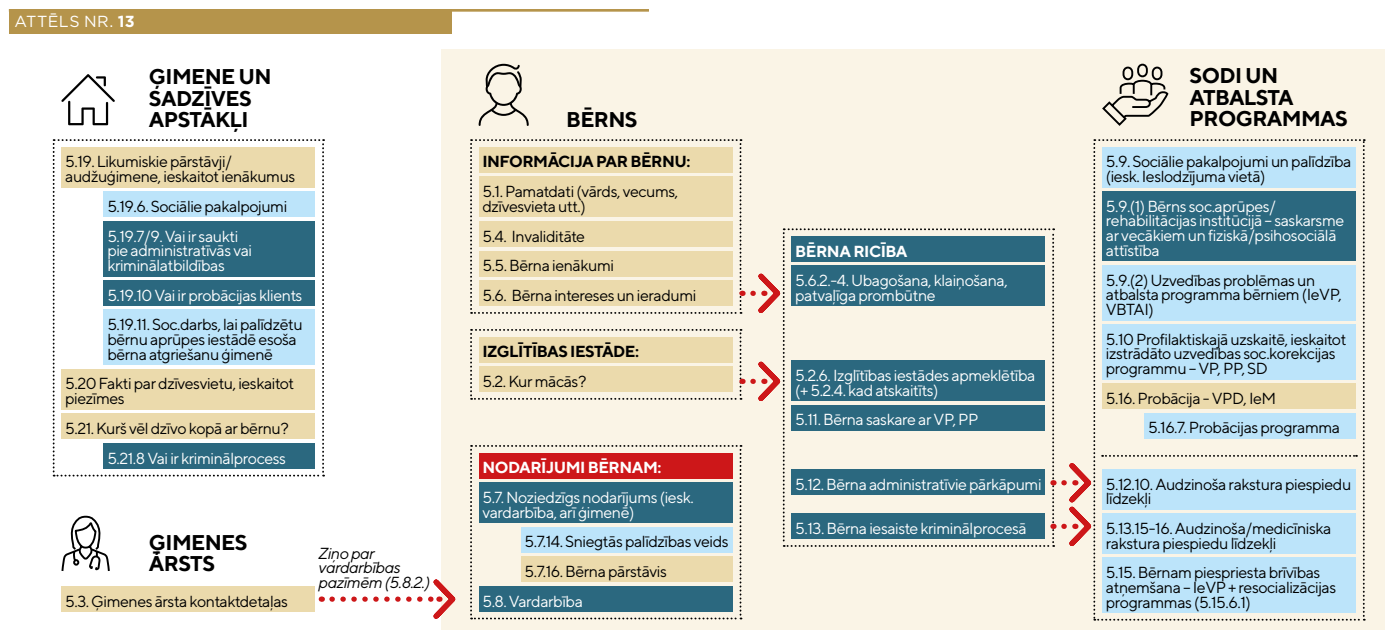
ATTĒLS NR. 13

ĢIMENE UN SADZĪVES APSTĀKĻI

5.19. Likumiskie pārstāvji/ audžuģimene, ieskaitot ienākumus

5.19.6. Sociālie pakalpojumi

5.19.7/9. Vai ir saukti pie administratīvās vai kriminālatbildības

5.19.10 Vai ir probācijas klients

5.19.11. Soc.darbs, lai palīdzētu bērnu aprūpes iestādē esoša bērna atgriešanu ģimenē

5.20 Fakti par dzīvesvietu, ieskaitot piezīmes

5.21. Kurš vēl dzīvo kopā ar bērnu?

5.21.8 Vai ir kriminālprocess

ĢIMENES ĀRSTS

Ziņo par vardarbības pazīmēm (5.8.2.)

5.3. Ģimenes ārsta kontaktdetaļas

BĒRNS

INFORMĀCIJA PAR BĒRNU:

5.1. Pamatdati (vārds, vecums, dzīvesvieta utt.)

5.4. Invaliditāte

5.5. Bērna ienākumi

5.6. Bērna intereses un ieradumi

IZGLĪTĪBAS IESTĀDE:

5.2. Kur mācās?

NODARĪJUMI BĒRNAM:

5.7. Noziedzīgs nodarījums (iesk. vardarbība, arī ģimenē)

5.7.14. Sniegtās palīdzības veids

5.7.16. Bērna pārstāvis

5.8. Vardarbība

BĒRNA RICĪBA

5.6.2.-4. Ubagošana, klaiņošana, patvaļīga prombūtne

5.2.6. Izglītības iestādes apmeklētība (+ 5.2.4. kad atskaitīts)

5.11. Bērna saskare ar VP, PP

5.12. Bērna administratīvie pārkāpumi

5.13. Bērna iesaiste kriminālprocesā

SODI UN ATBALSTA PROGRAMMAS

5.9. Sociālie pakalpojumi un palīdzība (iesk. Ieslodzījuma vietā)

5.9.(1) Bērns soc.aprūpes/ rehabilitācijas institūcijā – saskarsme ar vecākiem un fiziskā/psihosociālā attīstība

5.9.(2) Uzvedības problēmas un atbalsta programma bērniem (IeVP, VBTAI)

5.10 Profilaktiskajā uzskaitē, ieskaitot izstrādāto uzvedības soc.korekcijas programmu – VP, PP, SD

5.16. Probācija - VPD, IeM

5.16.7. Probācijas programma

5.12.10. Audzinoša rakstura piespiedu līdzekļi

5.13.15-16. Audzinoša/medicīniska rakstura piespiedu līdzekļi

5.15. Bērnam piespriesta brīvības atņemšana – IeVP + resocializācijas programmas (5.15.6.1)